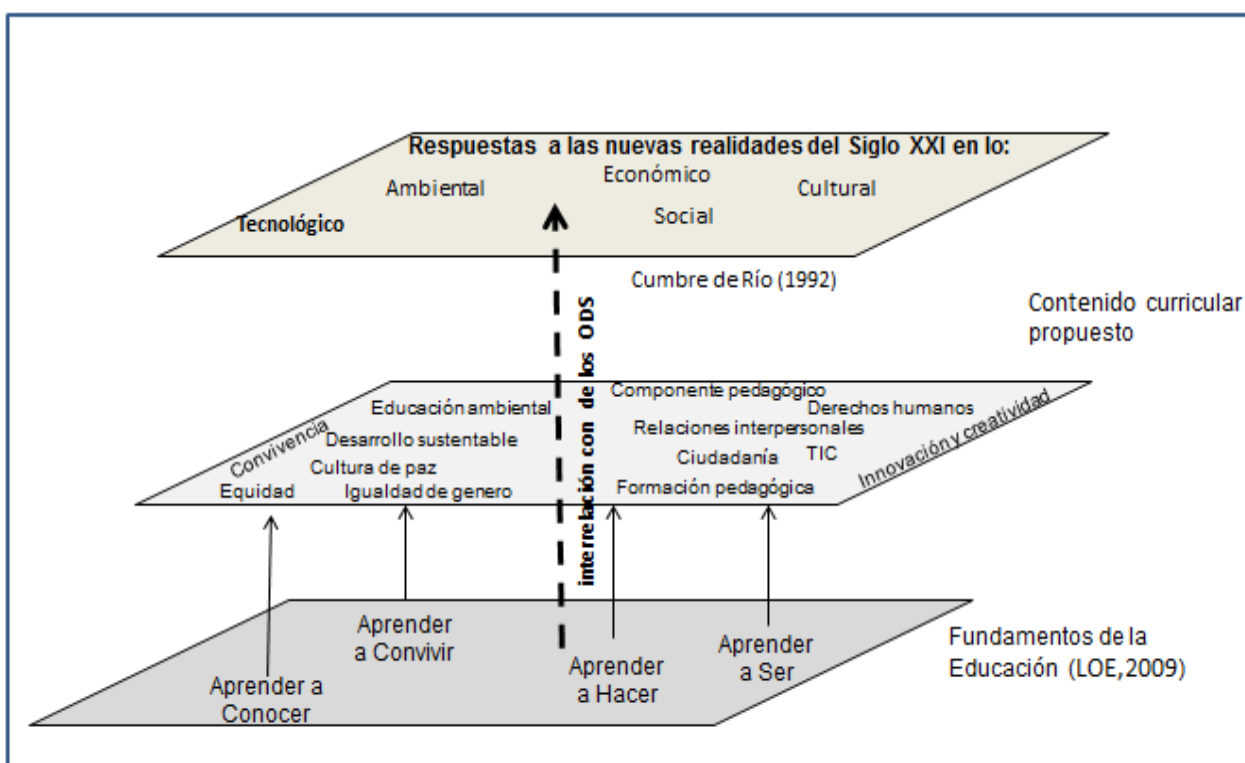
Respuestas a las nuevas realidades del Siglo XXI en lo:

Ambiental

Económico

Cultural

Tecnológico

Social

Cumbre de Río (1992)

Contenido curricular propuesto

interrelación con de los ODS

Educación ambiental

Componente pedagógico

Derechos humanos

Convivencia

Desarrollo sustentable

Relaciones interpersonales

Innovación y creatividad

Cultura de paz

Ciudadanía

TIC

Equidad

Igualdad de genero

Formación pedagógica

Aprender a Convivir

Aprender a Conocer

Aprender a Hacer

Aprender a Ser

Fundamentos de la Educación (LOE,2009)